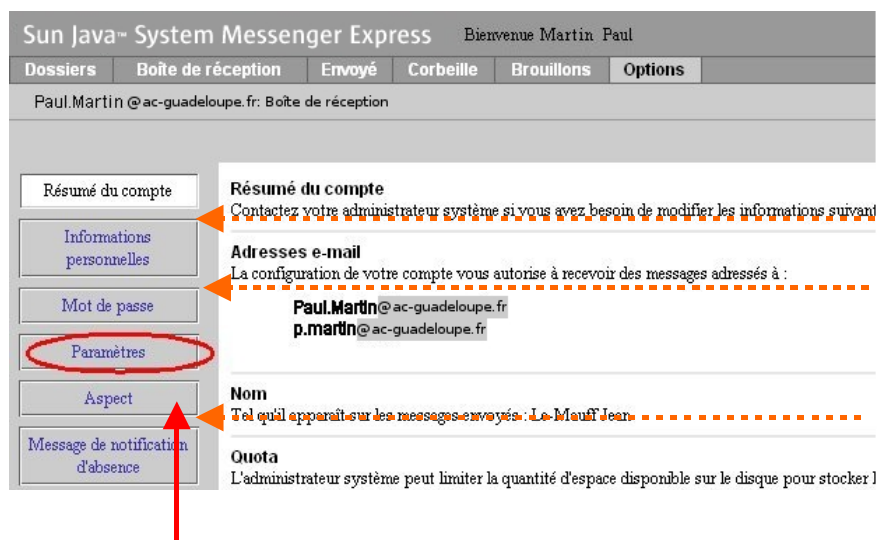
Sun Java™ System Messenger Express Bienvenue Martin Paul

Dossiers | Boîte de réception | Envoyé | Corbeille | Brouillons | Options

Paul.Martin@ac-guadeloupe.fr: Boîte de réception

Résumé du compte

Informations personnelles

Mot de passe

Paramètres

Aspect

Message de notification d'absence

Résumé du compte
Contactez votre administrateur système si vous avez besoin de modifier les informations suivant

Adresses e-mail
La configuration de votre compte vous autorise à recevoir des messages adressés à :

Paul.Martin@ac-guadeloupe.fr
p.martin@ac-guadeloupe.fr

Nom
Tel qu'il apparaît sur les messages envoyés : Le Mauff Jean

Quota
L'administrateur système peut limiter la quantité d'espace disponible sur le disque pour stocker l